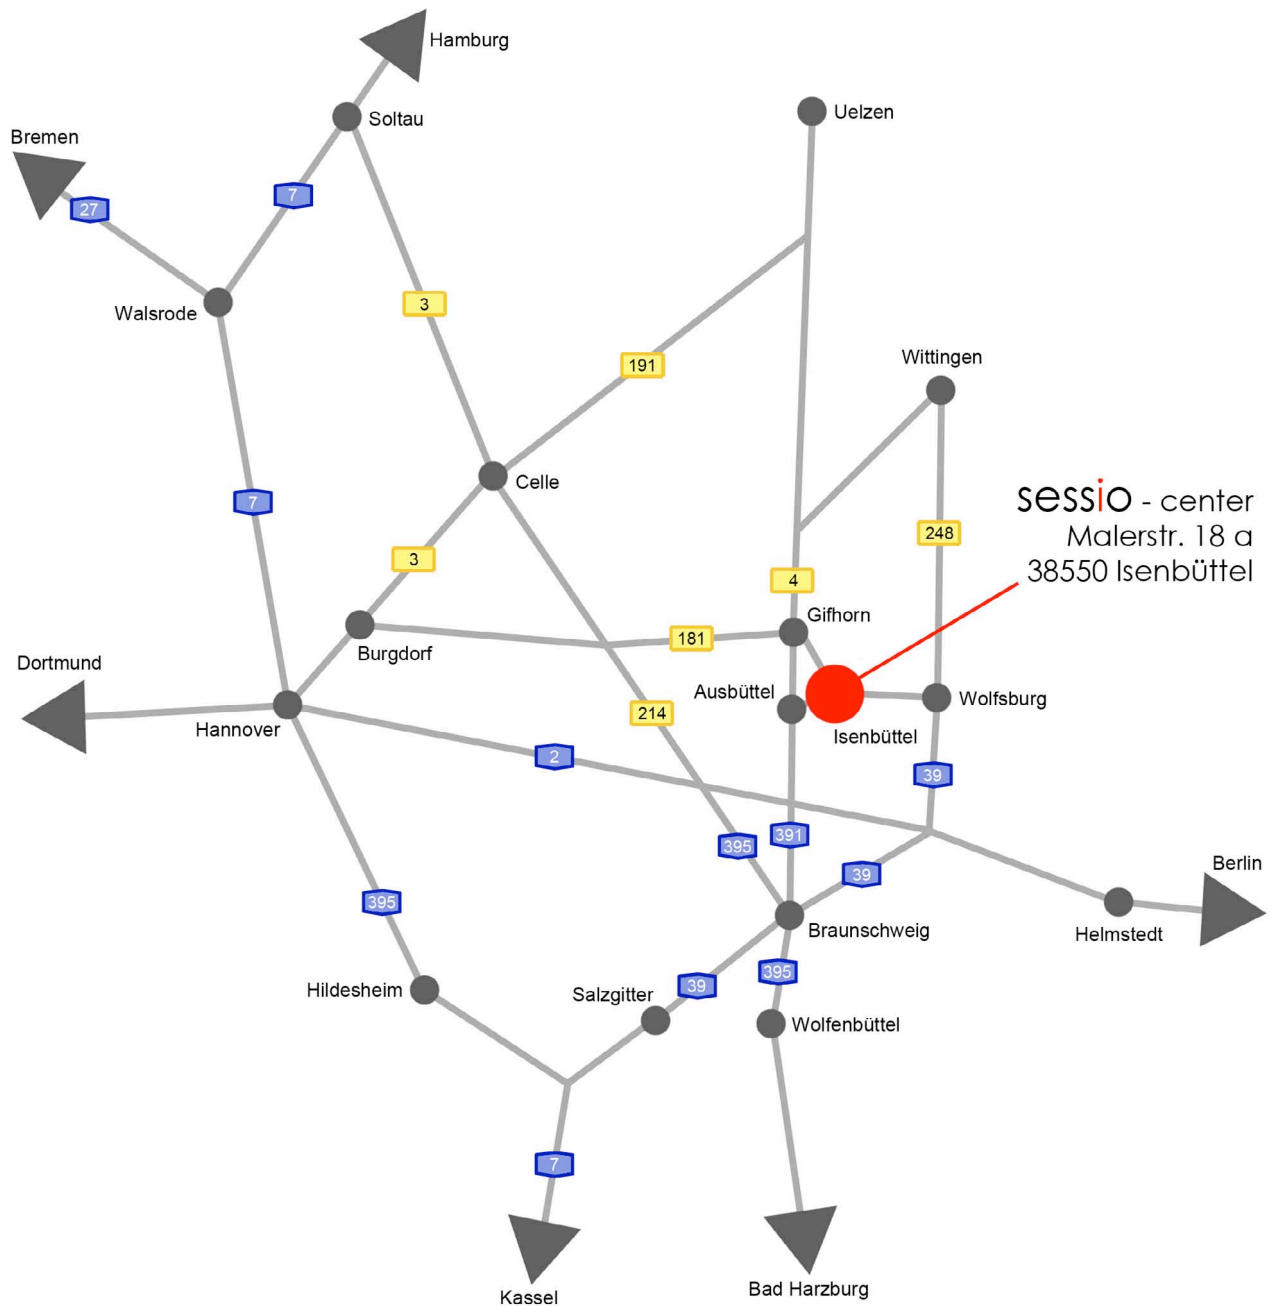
Hamburg

Bremen

Soltau

Uelzen

27

7

Walsrode

3

191

Wittingen

Celle

sessio - center
Malerstr. 18 a
38550 Isenbüttel

7

248

3

4

Gifhorn

181

Burgdorf

Dortmund

Ausbüttel

Wolfsburg

214

Hannover

Isenbüttel

2

39

391

395

39

Berlin

395

Braunschweig

Helmstedt

395

39

Hildesheim

Salzgitter

Wolfenbüttel

7

Kassel

Bad Harzburg